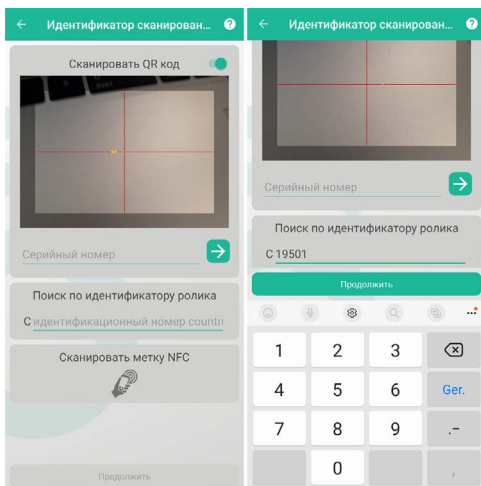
Идентификатор сканирован...

Сканировать QR код

Серийный номер

Поиск по идентификатору ролика

C идентификационный номер contro

Сканировать метку NFC

Продолжить

Идентификатор сканирован...

Серийный номер

Поиск по идентификатору ролика

C 19501

Продолжить

1 2 3
4 5 6 Ger.
7 8 9 . -
0 ,